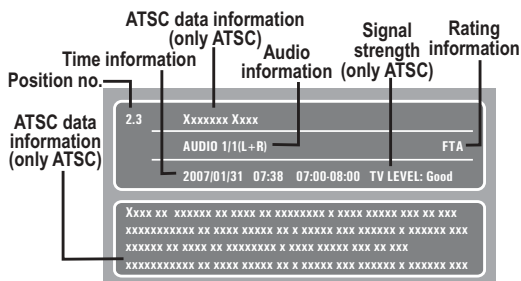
ATSC data information (only ATSC)

Time information

Audio information

Signal strength (only ATSC)

Rating information

Position no.

ATSC data information (only ATSC)

2.3

Xxxxxxx Xxxx

AUDIO 1/1(L+R)

FTA

2007/01/31 07:38 07:00-08:00 TV LEVEL: Good

Xxxx xx xxxxxx xx xxxx xx xxxxxxxx x xxxx xxxxx xxx xx xxx xxxxxxxxxxx xx xxxx xxxxx xx x xxxxx xxx xxxxxx x xxxxxx xxx xxxxxx xx xxxx xx xxxxxxxx x xxxx xxxxx xxx xx xxx xxxxxxxxxxx xx xxxx xxxxx xx x xxxxx xxx xxxxxx x xxxxxx xxx